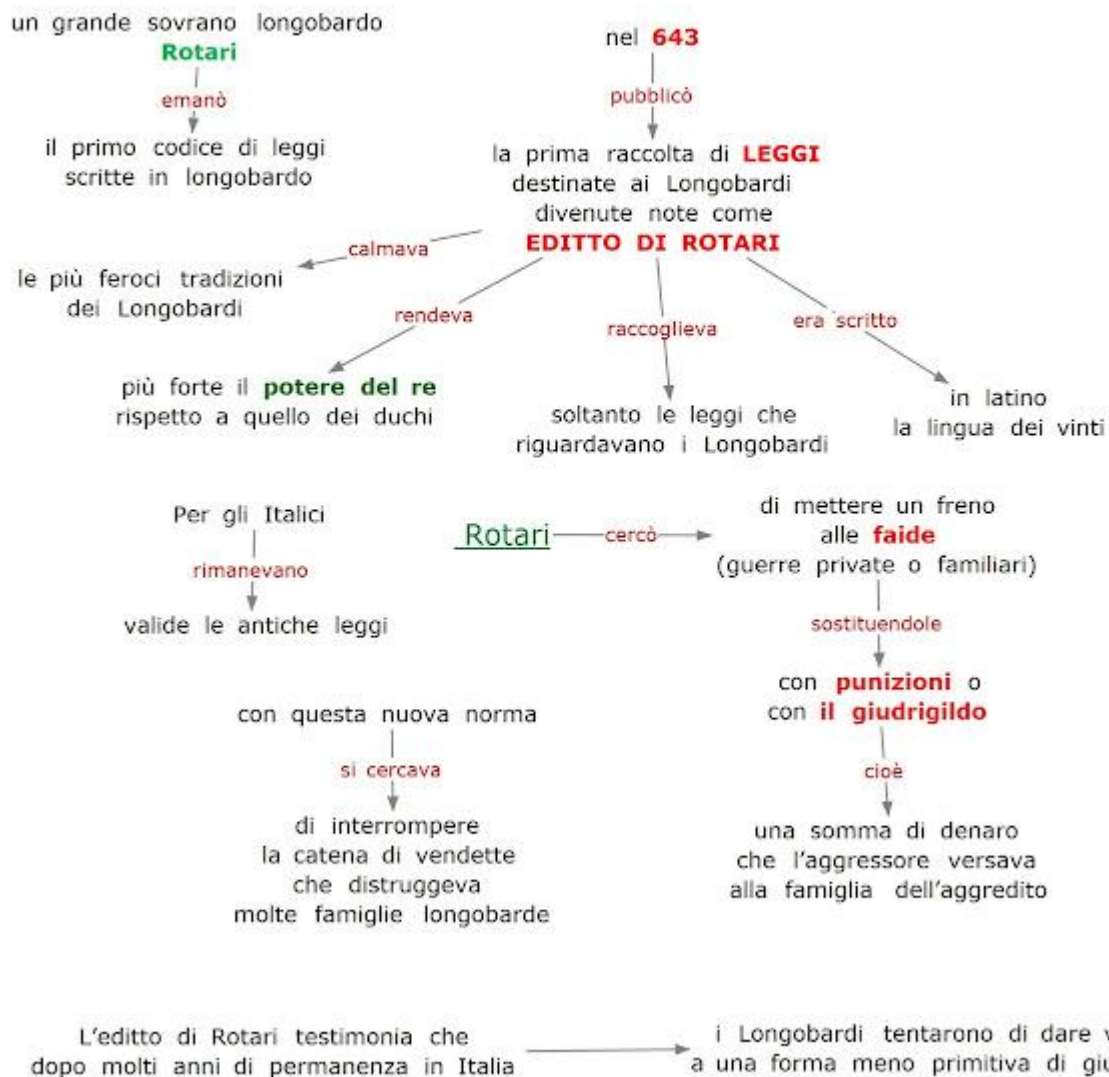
un grande sovrano longobardo
Rotari
emanò
il primo codice di leggi scritte in longobardo

nel 643
pubblicò
la prima raccolta di LEGGI destinate ai Longobardi divenute note come
EDITTO DI ROTARI

calmava
le più feroci tradizioni dei Longobardi

rendeva
più forte il potere del re rispetto a quello dei duchi

raccoglieva
soltanto le leggi che riguardavano i Longobardi

era scritto
in latino la lingua dei vinti

Per gli Italici
rimanevano
valide le antiche leggi

Rotari
cercò
di mettere un freno alle faide (guerre private o familiari)
sostituendole
con punizioni o con il giudrigildo
cioè
una somma di denaro che l'aggressore versava alla famiglia dell'aggredito

con questa nuova norma
si cercava
di interrompere la catena di vendette che distruggeva molte famiglie longobarde

L'editto di Rotari testimonia che dopo molti anni di permanenza in Italia

i Longobardi tentarono di dare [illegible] a una forma meno primitiva di gi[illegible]